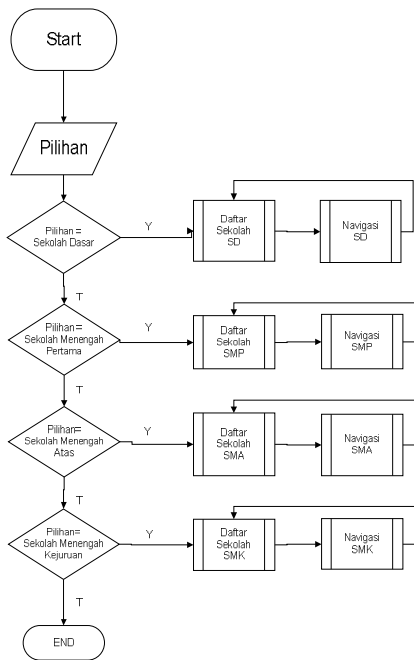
Start

Pilihan

Pilihan = Sekolah Dasar

Y

Daftar Sekolah SD

Navigasi SD

T

Pilihan= Sekolah Menengah Pertama

Y

Daftar Sekolah SMP

Navigasi SMP

T

Pilihan= Sekolah Menengah Atas

Y

Daftar Sekolah SMA

Navigasi SMA

T

Pilihan= Sekolah Menengah Kejuruan

Y

Daftar Sekolah SMK

Navigasi SMK

T

END